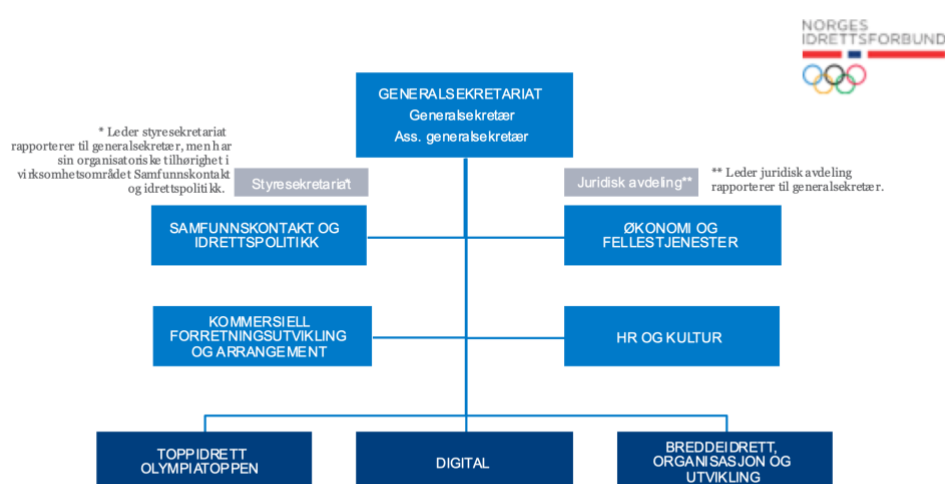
NORGES
IDRETTSFORBUND

GENERALSEKRETARIAT
Generalsekretær
Ass. generalsekretær

* Leder styresekretariat rapporterer til generalsekretær, men har sin organisatoriske tilhørighet i virksomhetsområdet Samfunnskontakt og idrettspolitikk.

Styresekretariat*

Juridisk avdeling**

** Leder juridisk avdeling rapporterer til generalsekretær.

SAMFUNNSKONTAKT OG IDRETTSPOLITIKK

ØKONOMI OG FELLESTJENESTER

KOMMERSIELL FORRETNINGSUTVIKLING OG ARRANGEMENT

HR OG KULTUR

TOPPIDRETT OLYMPIATOPPEN

DIGITAL

BREDDEIDRETT, ORGANISASJON OG UTVIKLING